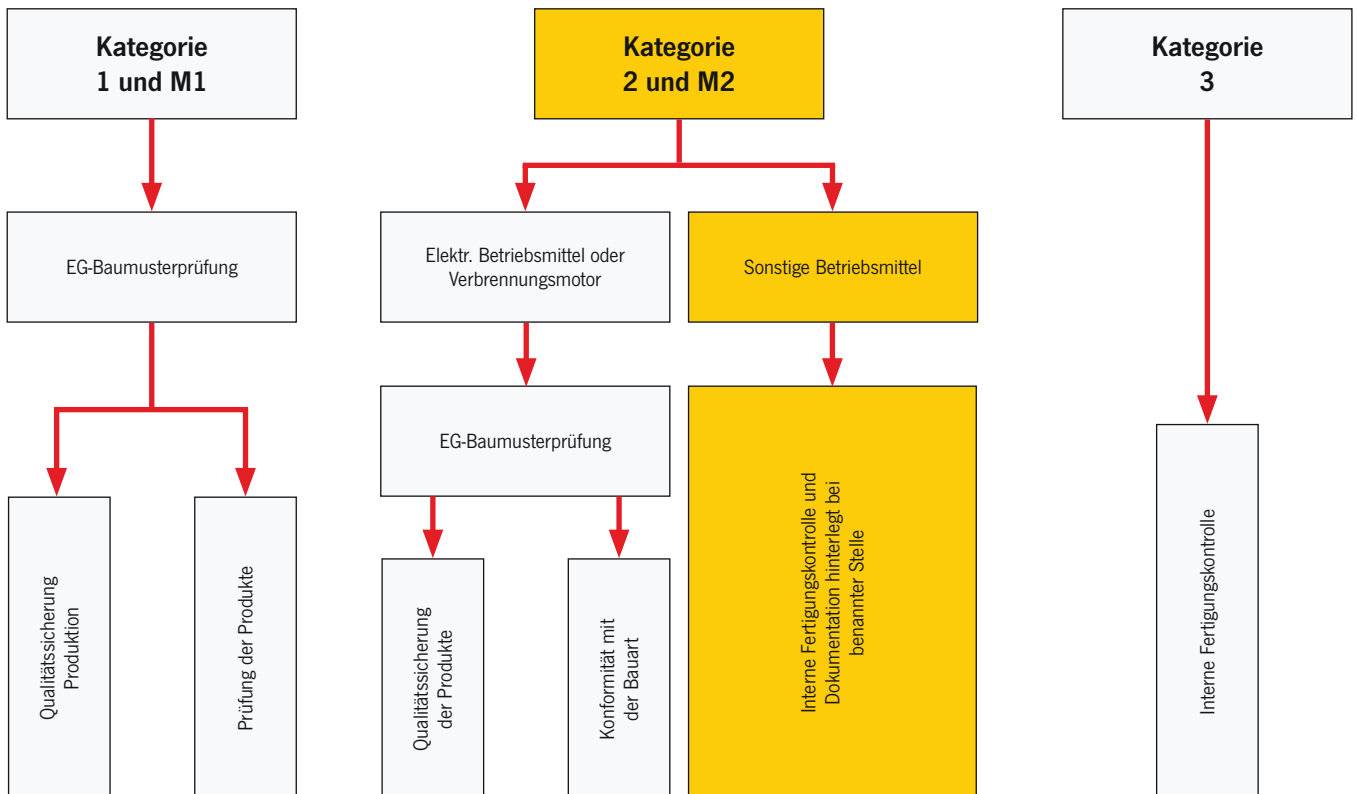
Kategorie 1 und M1

Kategorie 2 und M2

Kategorie 3

EG-Baumusterprüfung

Elektr. Betriebsmittel oder Verbrennungsmotor

Sonstige Betriebsmittel

EG-Baumusterprüfung

Qualitätssicherung Produktion

Prüfung der Produkte

Qualitätssicherung der Produkte

Konformität mit der Bauart

Interne Fertigungskontrolle und Dokumentation hinterlegt bei benannter Stelle

Interne Fertigungskontrolle